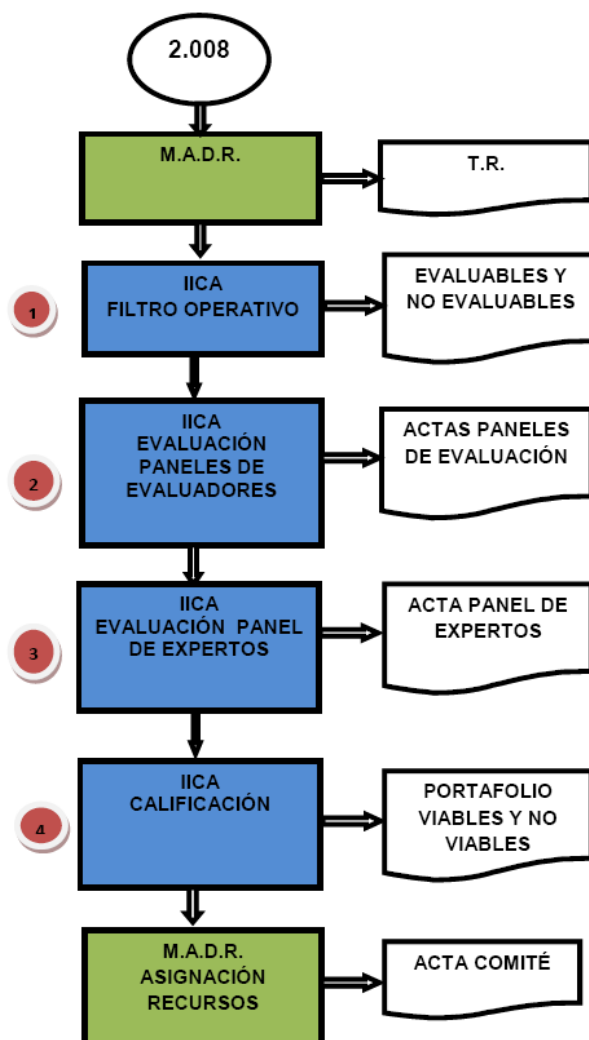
2.008

M.A.D.R.

T.R.

1

IICA
FILTRO OPERATIVO

EVALUABLES Y NO EVALUABLES

2

IICA
EVALUACIÓN PANELES DE EVALUADORES

ACTAS PANELES DE EVALUACIÓN

3

IICA
EVALUACIÓN PANEL DE EXPERTOS

ACTA PANEL DE EXPERTOS

4

IICA
CALIFICACIÓN

PORTAFOLIO VIABLES Y NO VIABLES

M.A.D.R.
ASIGNACIÓN RECURSOS

ACTA COMITÉ